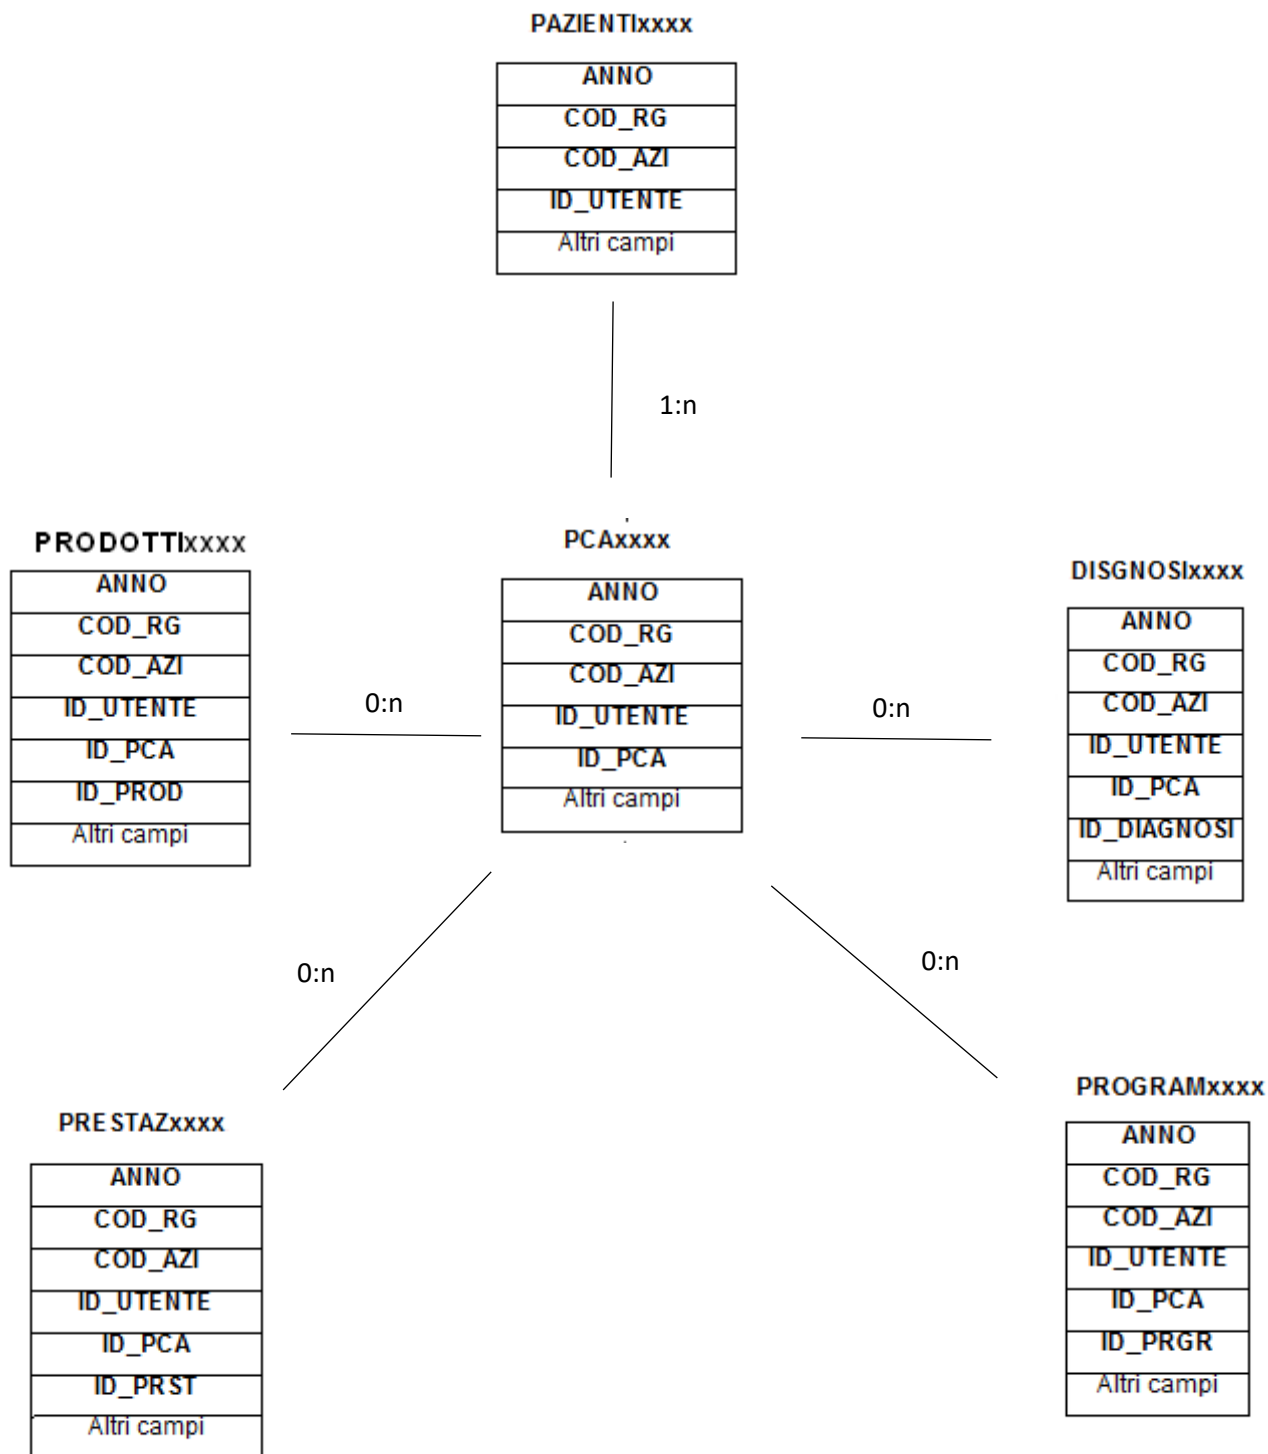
PAZIENTIxxxx

| ANNO |
|---|
| COD_RG |
| COD_AZI |
| ID_UTENTE |
| Altri campi |

1:n

PRODOTTIxxxx

| ANNO |
|---|
| COD_RG |
| COD_AZI |
| ID_UTENTE |
| ID_PCA |
| ID_PROD |
| Altri campi |

0:n

PCAxxxx

| ANNO |
|---|
| COD_RG |
| COD_AZI |
| ID_UTENTE |
| ID_PCA |
| Altri campi |

0:n

DISGNOSIxxxx

| ANNO |
|---|
| COD_RG |
| COD_AZI |
| ID_UTENTE |
| ID_PCA |
| ID_DIAGNOSI |
| Altri campi |

0:n

0:n

PRESTAZxxxx

| ANNO |
|---|
| COD_RG |
| COD_AZI |
| ID_UTENTE |
| ID_PCA |
| ID_PRST |
| Altri campi |

PROGRAMxxxx

| ANNO |
|---|
| COD_RG |
| COD_AZI |
| ID_UTENTE |
| ID_PCA |
| ID_PRGR |
| Altri campi |